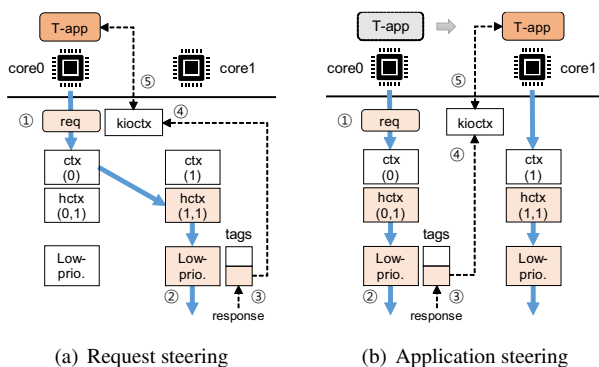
T-app

core0

core1

⑤

④

①

req

kioctx

ctx
(0)

ctx
(1)

hctx
(0,1)

hctx
(1,1)

tags

Low-prio.

Low-prio.

②

③

response

(a) Request steering

T-app

T-app

core0

core1

⑤

①

req

kioctx

④

ctx
(0)

ctx
(1)

hctx
(0,1)

hctx
(1,1)

tags

Low-prio.

Low-prio.

②

③

response

(b) Application steering